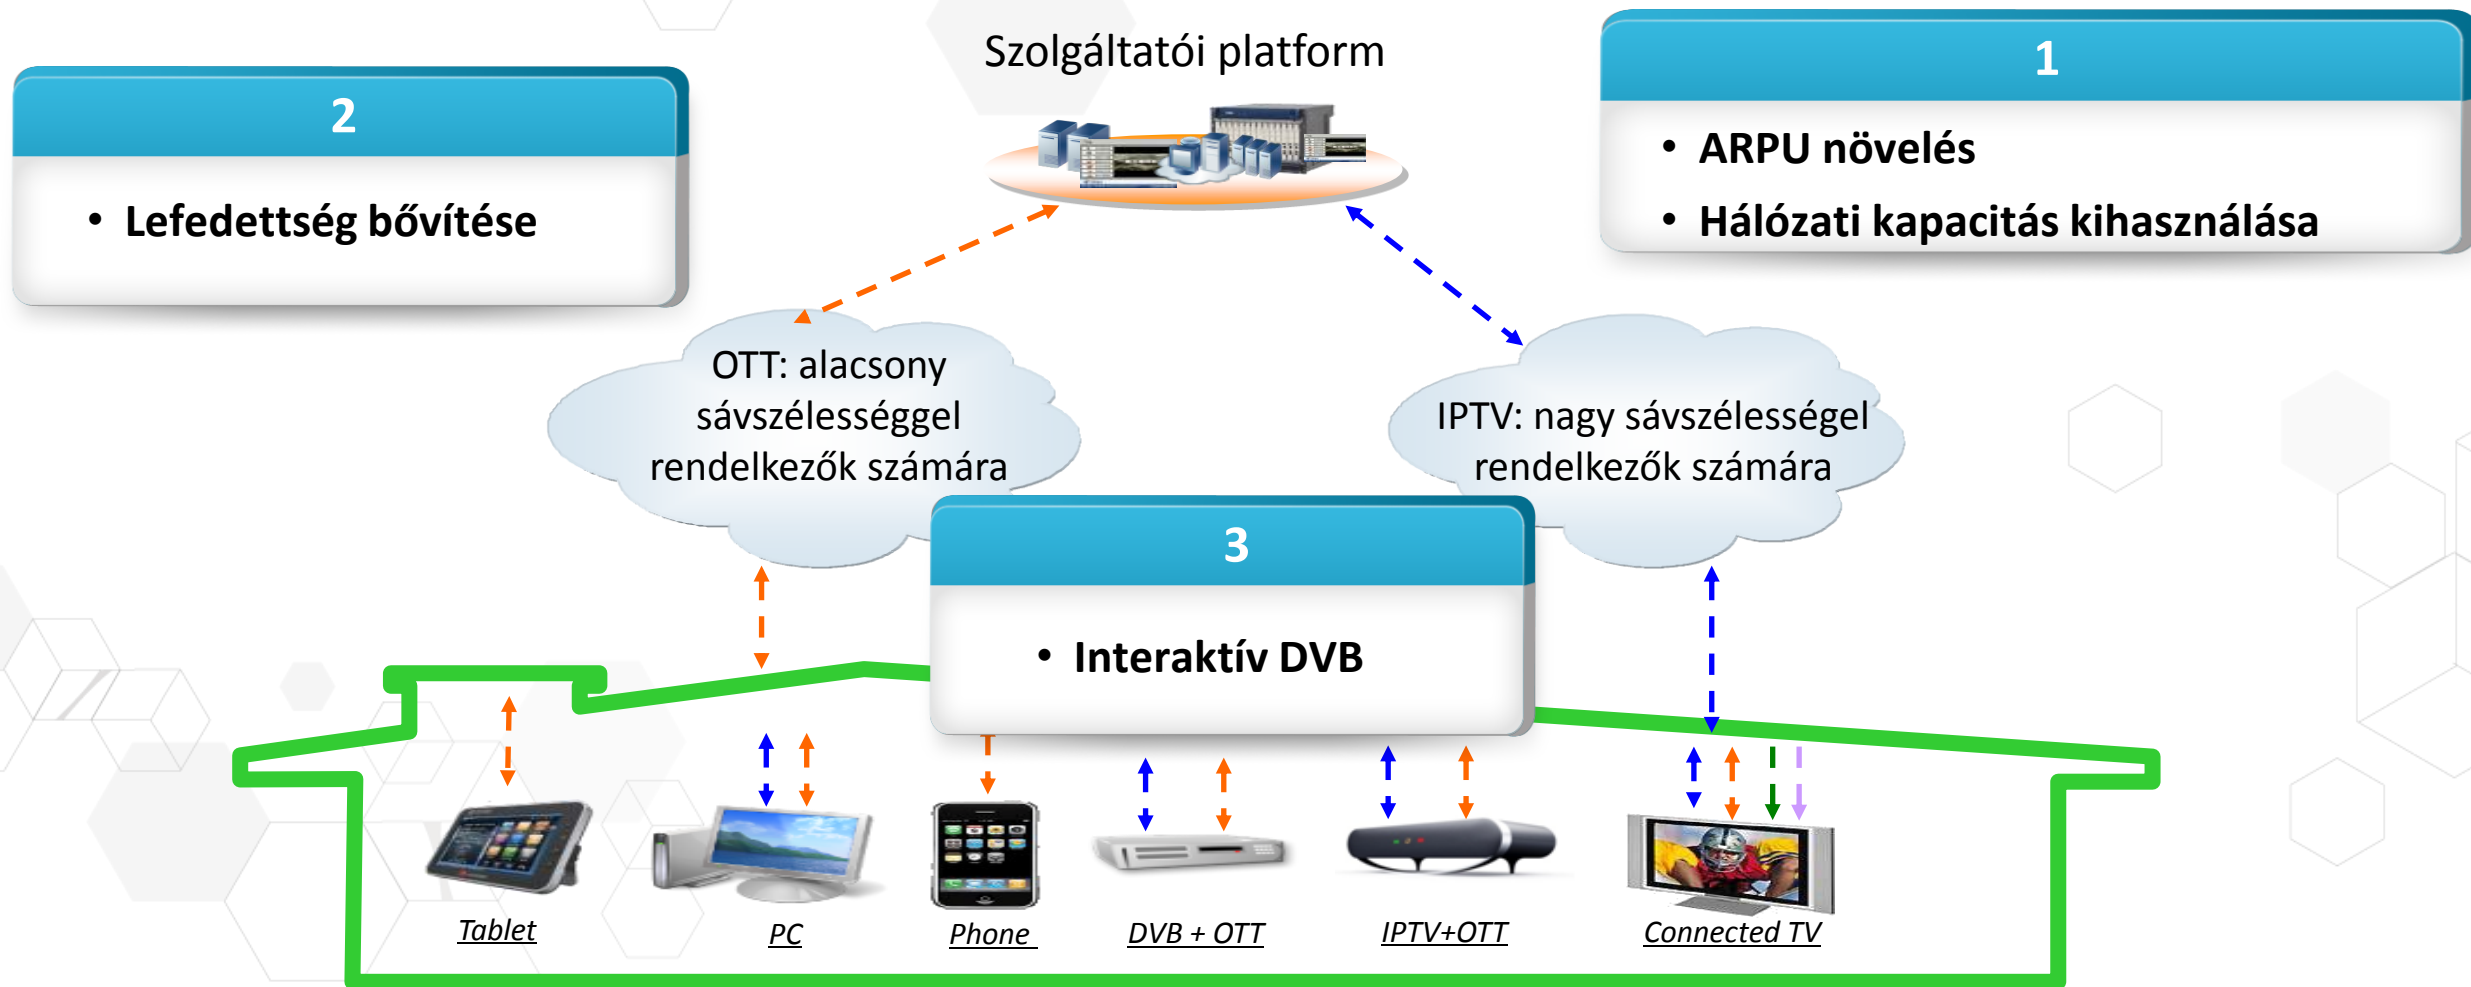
2

• Lefedettség bővítése

Szolgáltatói platform

1

• ARPU növelés
• Hálózati kapacitás kihasználása

OTT: alacsony sávszélességgel rendelkezők számára

IPTV: nagy sávszélességel rendelkezők számára

3

• Interaktív DVB

Tablet

PC

Phone

DVB + OTT

IPTV+OTT

Connected TV